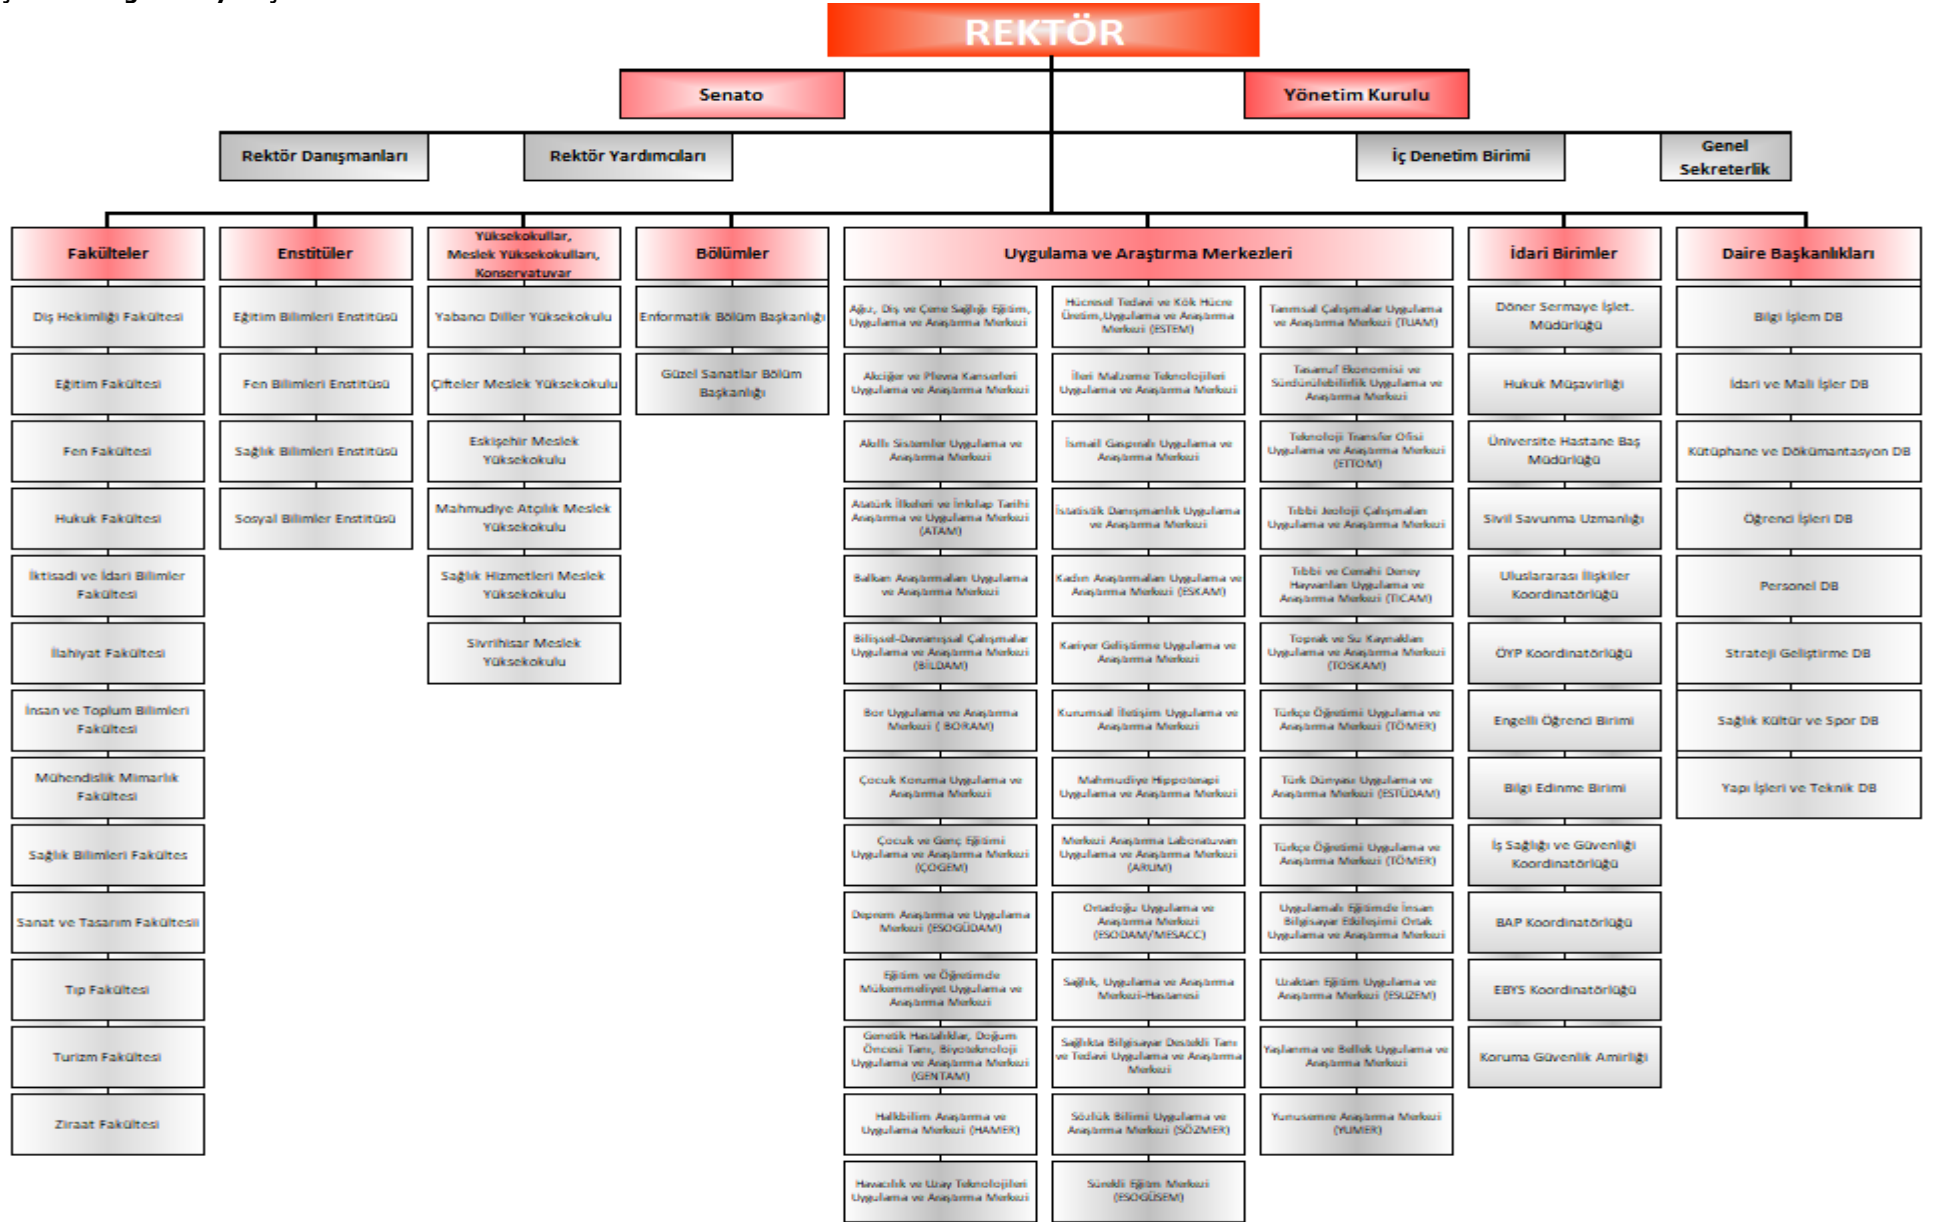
REKTÖR

Senato

Yönetim Kurulu

Rektör Danışmanları

Rektör Yardımcıları

İç Denetim Birimi

Genel Sekreterlik

Fakülteler

Diş Hekimliği Fakültesi

Eğitim Fakültesi

Fen Fakültesi

Hukuk Fakültesi

İktisadi ve İdari Bilimler Fakültesi

İlahiyat Fakültesi

İnsan ve Toplum Bilimleri Fakültesi

Mühendislik Mimarlık Fakültesi

Sağlık Bilimleri Fakültes

Sanat ve Tasarım Fakültesi

Tıp Fakültesi

Turizm Fakültesi

Ziraat Fakültesi

Enstitüler

Eğitim Bilimleri Enstitüsü

Fen Bilimleri Enstitüsü

Sağlık Bilimleri Enstitüsü

Sosyal Bilimler Enstitüsü

Yüksekokullar, Meslek Yüksekokulları, Konservatuvar

Yabancı Diller Yüksekokulu

Çifteler Meslek Yüksekokulu

Eskişehir Meslek Yüksekokulu

Mahmudiye Atçılık Meslek Yüksekokulu

Sağlık Hizmetleri Meslek Yüksekokulu

Sivrihisar Meslek Yüksekokulu

Bölümler

Enformatik Bölüm Başkanlığı

Güzel Sanatlar Bölüm Başkanlığı

Uygulama ve Araştırma Merkezleri

Ağız, Diş ve Çene Sağlığı Eğitim, Uygulama ve Araştırma Merkezi

Akciğer ve Plevra Kanserleri Uygulama ve Araştırma Merkezi

Akıllı Sistemler Uygulama ve Araştırma Merkezi

Atatürk İlkeleri ve İnkılap Tarihi Araştırma ve Uygulama Merkezi (ATAM)

Balkan Araştırmaları Uygulama ve Araştırma Merkezi

Bilişsel-Davranışsal Çalışmalar Uygulama ve Araştırma Merkezi (BİLDAM)

Bor Uygulama ve Araştırma Merkezi ( BORAM)

Çocuk Koruma Uygulama ve Araştırma Merkezi

Çocuk ve Genç Eğitimi Uygulama ve Araştırma Merkezi (ÇOGEM)

Deprem Araştırma ve Uygulama Merkezi (ESOGÜDAM)

Eğitim ve Öğretimde Mükemmeliyet Uygulama ve Araştırma Merkezi

Genetik Hastalıklar, Doğum Öncesi Tanı, Biyoteknoloji Uygulama ve Araştırma Merkezi (GENTAM)

Halkbilim Araştırma ve Uygulama Merkezi (HAMER)

Havacılık ve Uzay Teknolojileri Uygulama ve Araştırma Merkezi

Hücresel Tedavi ve Kök Hücre Üretim,Uygulama ve Araştırma Merkezi (ESTEM)

İleri Malzeme Teknolojileri Uygulama ve Araştırma Merkezi

İsmail Gaspıralı Uygulama ve Araştırma Merkezi

İstatistik Danışmanlık Uygulama ve Araştırma Merkezi

Kadın Araştırmaları Uygulama ve Araştırma Merkezi (ESKAM)

Kariyer Geliştirme Uygulama ve Araştırma Merkezi

Kurumsal İletişim Uygulama ve Araştırma Merkezi

Mahmudiye Hippoterapi Uygulama ve Araştırma Merkezi

Merkezi Araştırma Laboratuvarı Uygulama ve Araştırma Merkezi (ARUM)

Ortadoğu Uygulama ve Araştırma Merkezi (ESOOAM/MESACC)

Sağlık, Uygulama ve Araştırma Merkezi-Hastanesi

Sağlıkta Bilgisayar Destekli Tanı ve Tedavi Uygulama ve Araştırma Merkezi

Sözlük Bilimi Uygulama ve Araştırma Merkezi (SÖZMER)

Sürekli Eğitim Merkezi (ESOGÜSEM)

Tarımsal Çalışmalar Uygulama ve Araştırma Merkezi (TUAM)

Tasarruf Ekonomisi ve Sürdürülebilirlik Uygulama ve Araştırma Merkezi

Teknoloji Transfer Ofisi Uygulama ve Araştırma Merkezi (ETTOM)

Tıbbi Jeoloji Çalışmaları Uygulama ve Araştırma Merkezi

Tıbbi ve Cerrahi Deney Hayvanları Uygulama ve Araştırma Merkezi (TICAM)

Toprak ve Su Kaynakları Uygulama ve Araştırma Merkezi (TOSKAM)

Türkçe Öğretimi Uygulama ve Araştırma Merkezi (TÖMER)

Türk Dünyası Uygulama ve Araştırma Merkezi (ESTÜDAM)

Türkçe Öğretimi Uygulama ve Araştırma Merkezi (TÖMER)

Uygulamalı Eğitimde İnsan Bilgisayar Etkileşimi Ortak Uygulama ve Araştırma Merkezi

Uzaktan Eğitim Uygulama ve Araştırma Merkezi (ESUZEM)

Yaşlanma ve Bellek Uygulama ve Araştırma Merkezi

Yunusemre Araştırma Merkezi (YUMER)

İdari Birimler

Döner Sermaye İşlet. Müdürlüğü

Hukuk Müşavirliği

Üniversite Hastane Baş Müdürlüğü

Sivil Savunma Uzmanlığı

Uluslararası İlişkiler Koordinatörlüğü

ÖYP Koordinatörlüğü

Engelli Öğrenci Birimi

Bilgi Edinme Birimi

İş Sağlığı ve Güvenliği Koordinatörlüğü

BAP Koordinatörlüğü

EBYS Koordinatörlüğü

Koruma Güvenlik Amirliği

Daire Başkanlıkları

Bilgi İşlem DB

İdari ve Mali İşler DB

Kütüphane ve Dökümantasyon DB

Öğrenci İşleri DB

Personel DB

Strateji Geliştirme DB

Sağlık Kültür ve Spor DB

Yapı İşleri ve Teknik DB